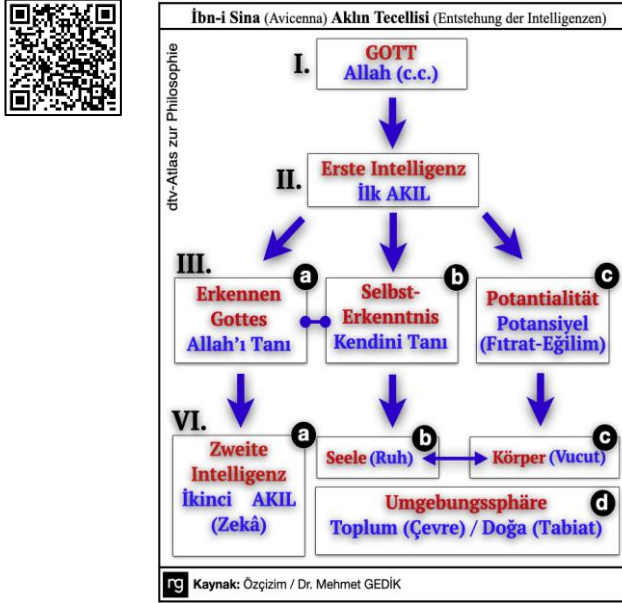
İbn-i Sina (Avicenna) Aklın Tecellisi (Entstehung der Intelligenzen)

dtv-Atlas zur Philosophie

I.
GOTT
Allah (c.c.)

II.
Erste Intelligenz
İlk AKIL

III.

a
Erkennen Gottes
Allah'ı Tanı

b
Selbst-Erkenntnis
Kendini Tanı

c
Potantialität
Potansiyel
(Fıtrat-Eğilim)

VI.

a
Zweite Intelligenz
İkinci AKIL
(Zekâ)

b
Seele (Ruh)

c
Körper (Vucut)

d
Umgebungssphäre
Toplum (Çevre) / Doğa (Tabiat)

ng Kaynak: Özçizim / Dr. Mehmet GEDİK